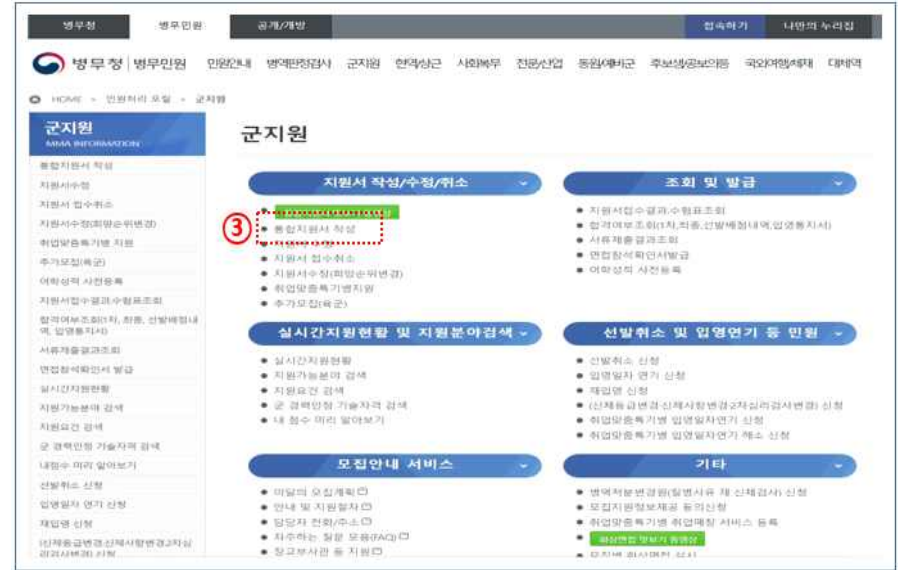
병무청 병무민원 공개/개방 접속하기 나만의 누리집

병무청 | 병무민원 민원안내 병역판정검사 군지원 현역입영 사회복무 전문연구 동원예비군 후보생/공보의등 국외여행/체재 대체역

HOME > 민원처리 포털 > 군지원

군지원
MMA INFORMATION

통합지원서 작성
지원서수정
지원서 접수취소
지원서수정(희망순위변경)
취업맞춤특기병 지원
추가모집(육군)
어학성적 사전등록
지원서접수결과/수험표조회
합격여부조회(1차, 최종, 선발배정내역, 입영통지서)
서류제출결과조회
면접참석확인서 발급
실시간지원현황
지원가능분야 검색
지원요건 검색
군 경력인정 기술자격 검색
내점수 미리 알아보기
선발취소 신청
입영일자 연기 신청
재입영 신청
(신체등급변경/신체사항변경/2차심리검사변경) 신청

군지원

지원서 작성/수정/취소
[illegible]
③ 통합지원서 작성
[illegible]
지원서 접수취소
지원서수정(희망순위변경)
취업맞춤특기병지원
추가모집(육군)

조회 및 발급
지원서접수결과/수험표조회
합격여부조회(1차,최종,선발배정내역,입영통지서)
서류제출결과조회
면접참석확인서발급
어학성적 사전등록

실시간지원현황 및 지원분야검색
실시간지원현황
지원가능분야 검색
지원요건 검색
군 경력인정 기술자격 검색
내 점수 미리 알아보기

선발취소 및 입영연기 등 민원
선발취소 신청
입영일자 연기 신청
재입영 신청
(신체등급변경/신체사항변경/2차심리검사변경) 신청
취업맞춤특기병 입영일자연기 신청
취업맞춤특기병 입영일자연기 취소 신청

모집안내 서비스
이달의 모집계획
안내 및 지원절차
담당자 전화/주소
자주하는 질문 모음(FAQ)
징고부사관 등 지원

기타
병역처분변경원(질병사유 재 신체검사) 신청
모집지원정보제공 동의신청
취업맞춤특기병 취업매칭 서비스 등록
화상면접 맞보기 동영상
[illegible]